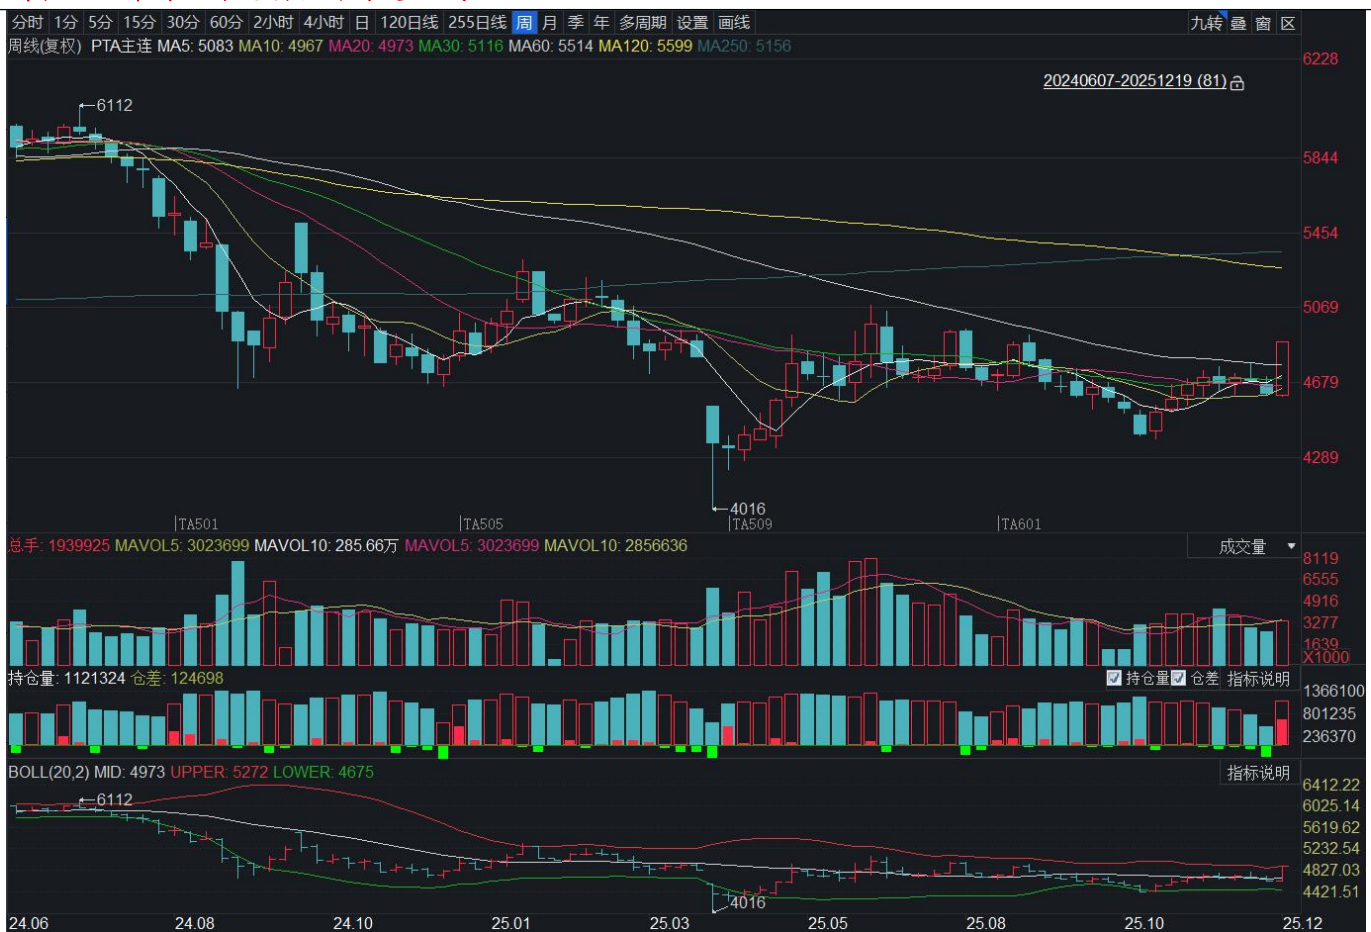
分时 1分 5分 15分 30分 60分 2小时 4小时 日 120日线 255日线 周 月 季 年 多周期 设置 画线

九转 叠 窗 区

周线(复权) PTA主连 MA5: 5083 MA10: 4967 MA20: 4973 MA30: 5116 MA60: 5514 MA120: 5599 MA250: 5156

20240607-20251219 (81)

6228
5844
5454
5069
4679
4289

6112
4016

TA501 TA505 TA509 TA601

总手: 1939925 MAVOL5: 3023699 MAVOL10: 285.66万 MAVOL5: 3023699 MAVOL10: 2856636

成交量

8119
6555
4916
3277
1639
X1000

持仓量: 1121324 仓差: 124698

持仓量 仓差 指标说明

1366100
801235
236370

BOLL(20,2) MID: 4973 UPPER: 5272 LOWER: 4675

指标说明

6412.22
6025.14
5619.62
5232.54
4827.03
4421.51

6112
4016

24.06 24.08 24.10 25.01 25.03 25.05 25.08 25.10 25.12